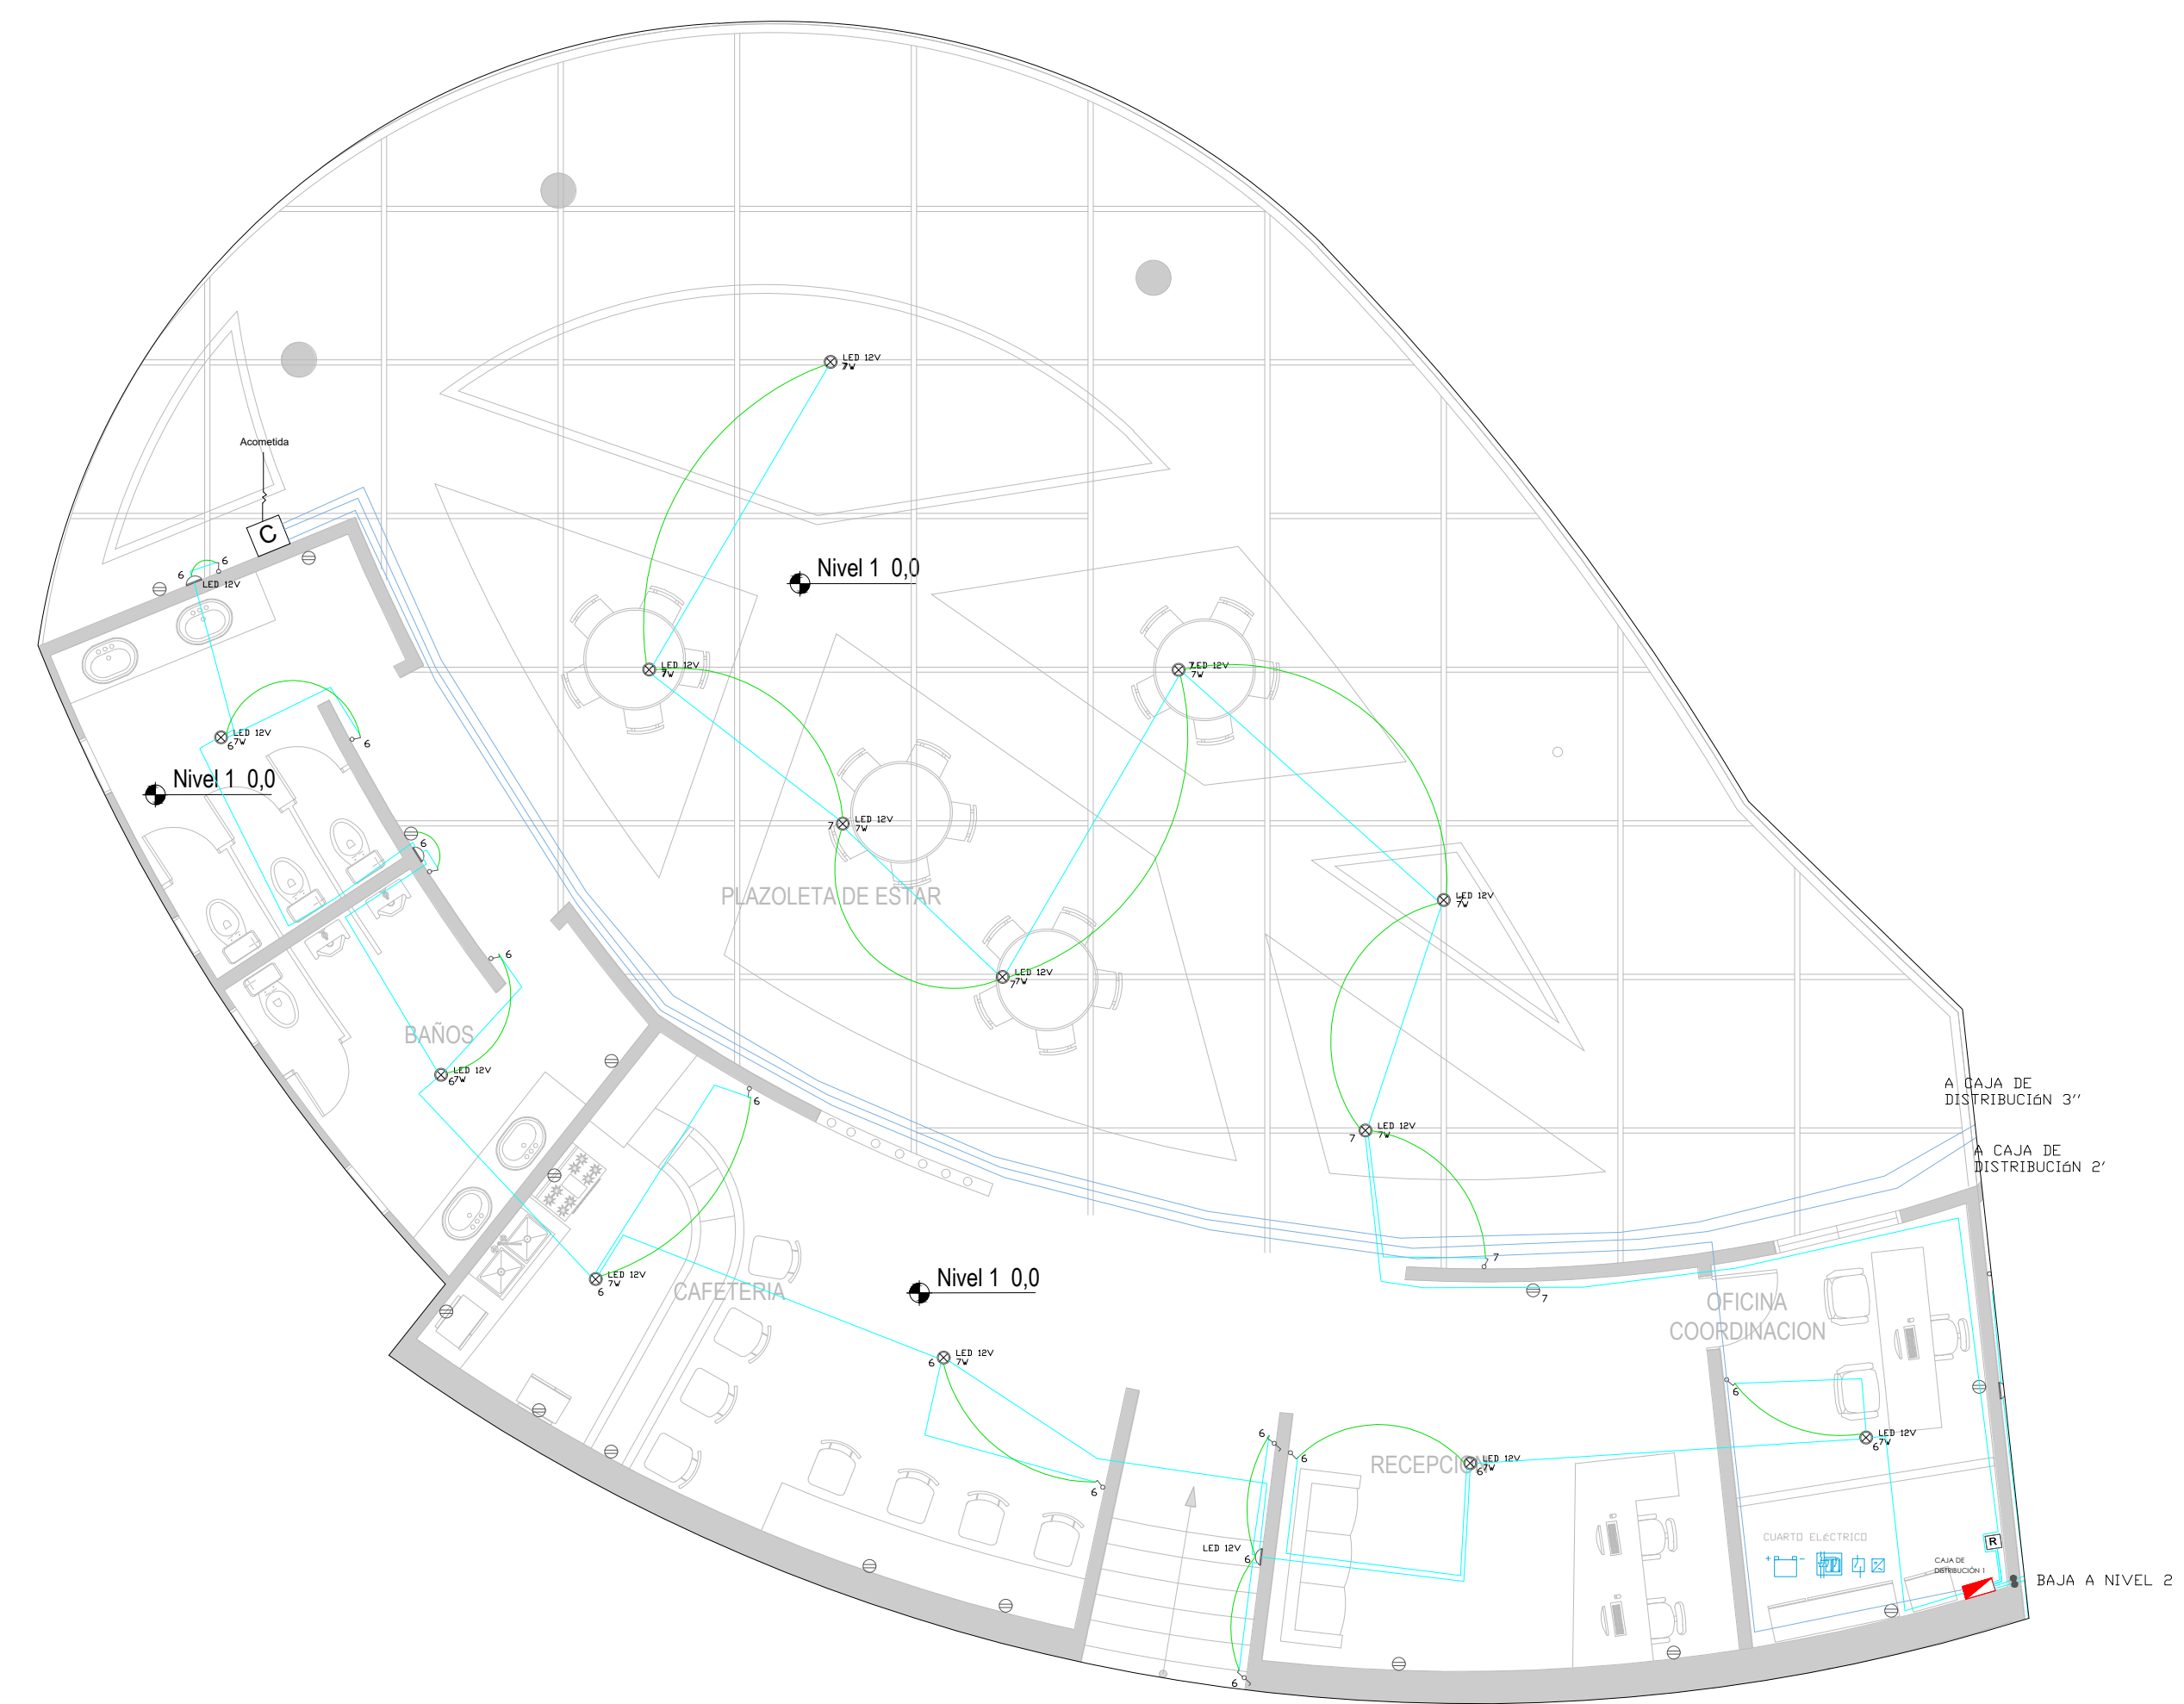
LED 12V
7W

Acometida

C

6
6
LED 12V

Nivel 1 0,0

LED 12V
7W

LED 12V
7W

LED 12V
6 7W

6

Nivel 1 0,0

6

LED 12V
7 7W

PLAZOLETA DE ESTAR

LED 12V
7W

LED 12V
7W

6

BAÑOS

LED 12V
6 7W

6

LED 12V
7 7W

A CAJA DE DISTRIBUCIÓN 3''

A CAJA DE DISTRIBUCIÓN 2'

LED 12V
7W
6

CAFETERIA

Nivel 1 0,0

7
7

OFICINA COORDINACION

LED 12V
6 7W

6

6

6 6

RECEPCION

LED 12V
6 7W

6

LED 12V
6 7W

LED 12V
6

CUARTO ELECTRICO

CAJA DE DISTRIBUCIÓN 1

R

BAJA A NIVEL 2

6